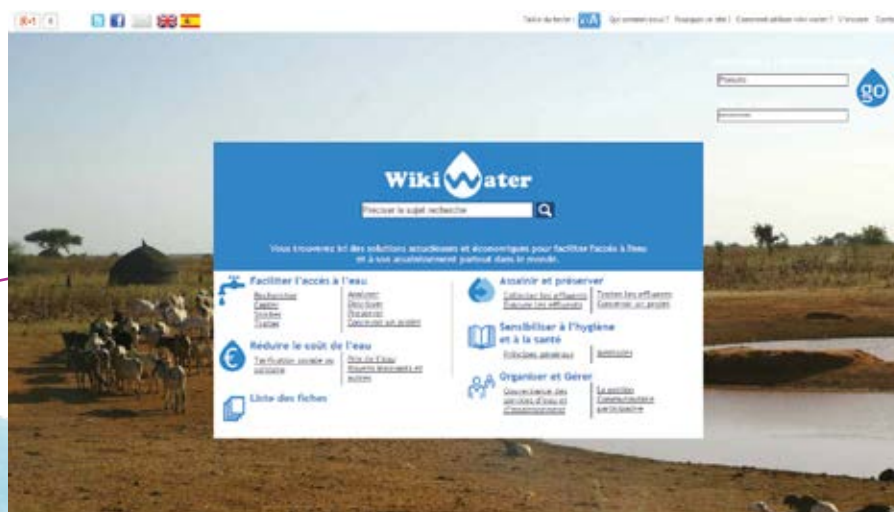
Taille du texte : A A Qui sommes-nous ? Naviguer ce site ! Comment utiliser notre carte ? S'inscrire Contact

Pseudo

go

Wiki Water

Précisez le sujet recherché

Vous trouverez ici des solutions actualisées et économiques pour faciliter l'accès à l'eau et à son assainissement partout dans le monde.

Faciliter l'accès à l'eau
Rechercher
Capter
Stocker
Traiter
Amener
Distribuer
Pérenniser
Concevoir un projet

Réduire le coût de l'eau
Tarification sociale ou solidaire
Prix de l'eau
Moyens techniques et autres

Liste des fiches

Assainir et préserver
Collecter les effluents
Évacuer les effluents
Traiter les effluents
Concevoir un projet

Sensibiliser à l'hygiène et à la santé
Principes généraux
Méthodes

Organiser et Gérer
Gouvernance des services d'eau et d'assainissement
La gestion communautaire participative